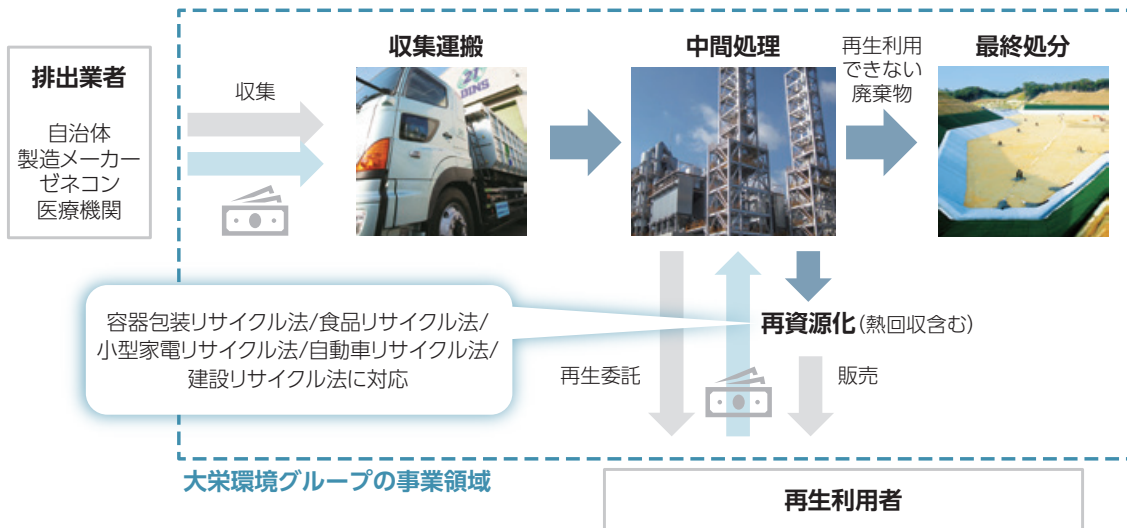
排出業者

自治体
製造メーカー
ゼネコン
医療機関

収集

収集運搬

中間処理

再生利用できない廃棄物

最終処分

容器包装リサイクル法/食品リサイクル法/小型家電リサイクル法/自動車リサイクル法/建設リサイクル法に対応

再資源化(熱回収含む)

再生委託

販売

大栄環境グループの事業領域

再生利用者